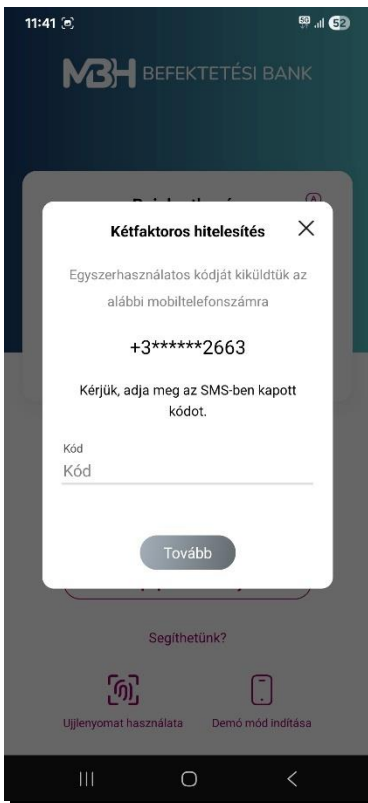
11:41

52

MBH BEFEKTETÉSI BANK

Kétfaktoros hitelesítés

Egyszerhasználatos kódját kiküldtük az alábbi mobiltelefonszámra

+3******2663

Kérjük, adja meg az SMS-ben kapott kódot.

Kód
Kód

Tovább

Segíthetünk?

Ujjlenyomat használata

Demó mód indítása